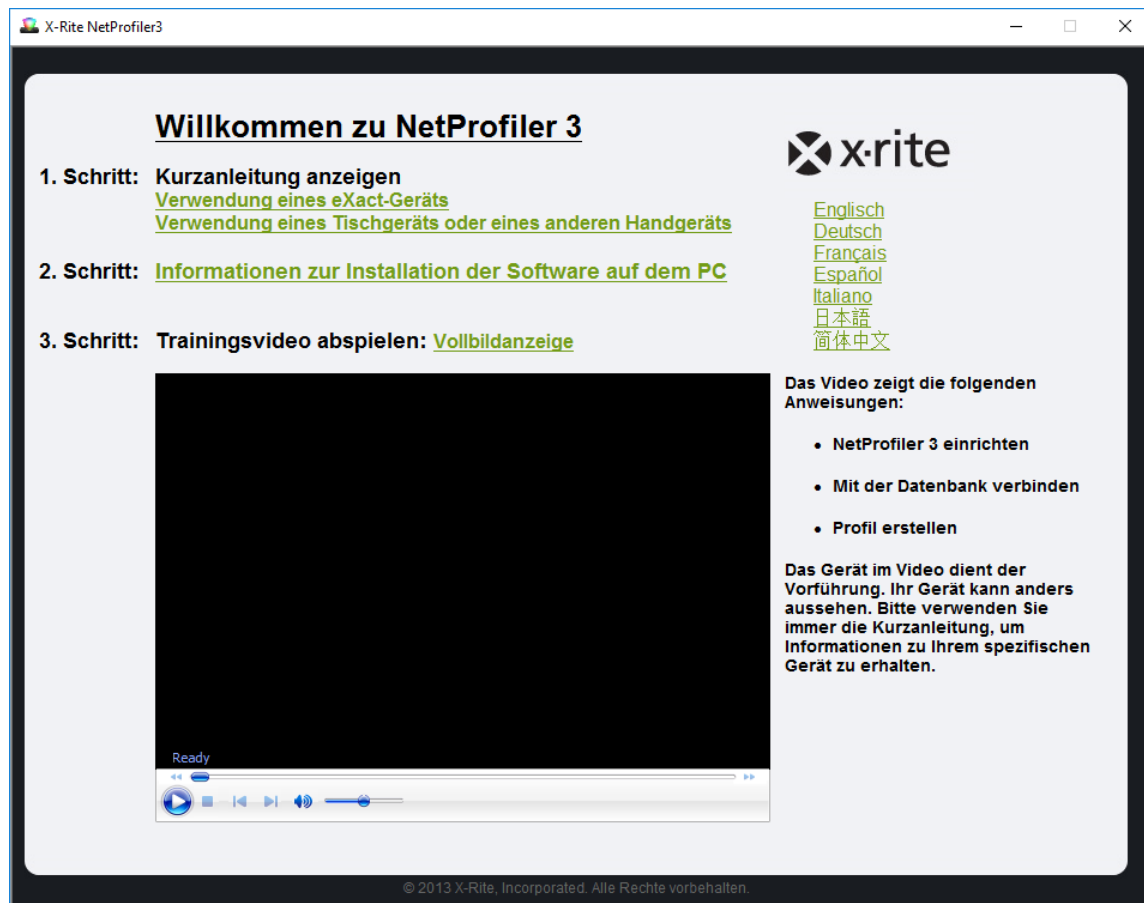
X-Rite NetProfiler3

Willkommen zu NetProfiler 3

x·rite

1. Schritt: Kurzanleitung anzeigen
Verwendung eines eXact-Geräts
Verwendung eines Tischgeräts oder eines anderen Handgeräts

2. Schritt: Informationen zur Installation der Software auf dem PC

3. Schritt: Trainingsvideo abspielen: Vollbildanzeige

Englisch
Deutsch
Français
Español
Italiano
日本語
简体中文

Das Video zeigt die folgenden Anweisungen:

- NetProfiler 3 einrichten
- Mit der Datenbank verbinden
- Profil erstellen

Das Gerät im Video dient der Vorführung. Ihr Gerät kann anders aussehen. Bitte verwenden Sie immer die Kurzanleitung, um Informationen zu Ihrem spezifischen Gerät zu erhalten.

Ready

© 2013 X-Rite, Incorporated. Alle Rechte vorbehalten.